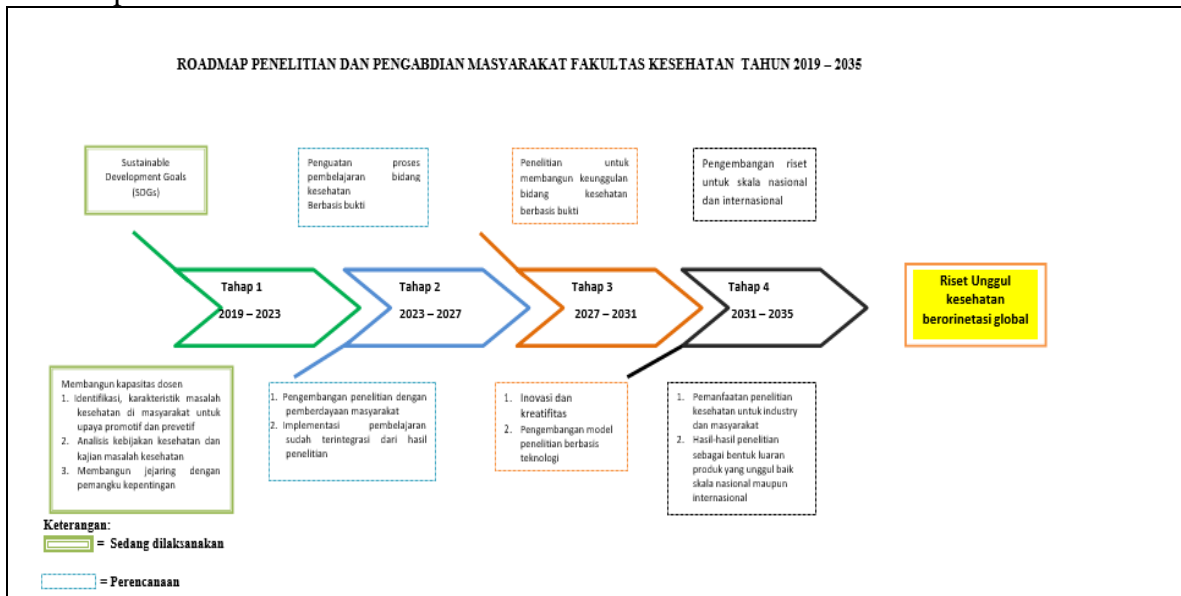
ROADMAP PENELITIAN DAN PENGABDIAN MASYARAKAT FAKULTAS KESEHATAN TAHUN 2019 – 2035

Sustainable Development Goals (SDGs)

Penguatan proses pembelajaran bidang kesehatan Berbasis bukti

Penelitian untuk membangun keunggulan bidang kesehatan berbasis bukti

Pengembangan riset untuk skala nasional dan internasional

Tahap 1
2019 – 2023

Tahap 2
2023 – 2027

Tahap 3
2027 – 2031

Tahap 4
2031 – 2035

Riset Unggul kesehatan berorinetasi global

Membangun kapasitas dosen
1. Identifikasi, karakteristik masalah kesehatan di masyarakat untuk upaya promotif dan prevetif
2. Analisis kebijakan kesehatan dan kajian masalah kesehatan
3. Membangun jejaring dengan pemangku kepentingan

1. Pengembangan penelitian dengan pemberdayaan masyarakat
2. Implementasi pembelajaran sudah terintegrasi dari hasil penelitian

1. Inovasi dan kreatifitas
2. Pengembangan model penelitian berbasis teknologi

1. Pemanfaatan penelitian kesehatan untuk industry dan masyarakat
2. Hasil-hasil penelitian sebagai bentuk luaran produk yang unggul baik skala nasional maupun internasional

Keterangan:
= Sedang dilaksanakan
= Perencanaan